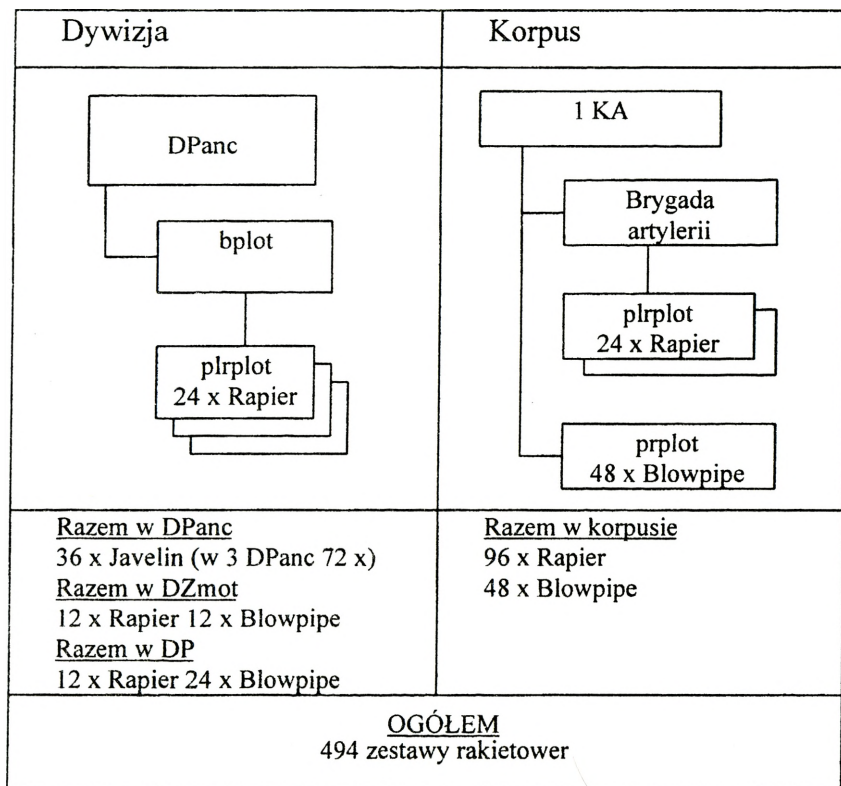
| Dywizja | Korpus |
|---|---|
| DPanc<br>bplot<br>plrplot<br>24 x Rapier | 1 KA<br>Brygada artylerii<br>plrplot<br>24 x Rapier<br>prplot<br>48 x Blowpipe |
| Razem w DPanc<br>36 x Javelin (w 3 DPanc 72 x)<br>Razem w DZmot<br>12 x Rapier 12 x Blowpipe<br>Razem w DP<br>12 x Rapier 24 x Blowpipe | Razem w korpusie<br>96 x Rapier<br>48 x Blowpipe |

OGÓŁEM
494 zestawy rakietower